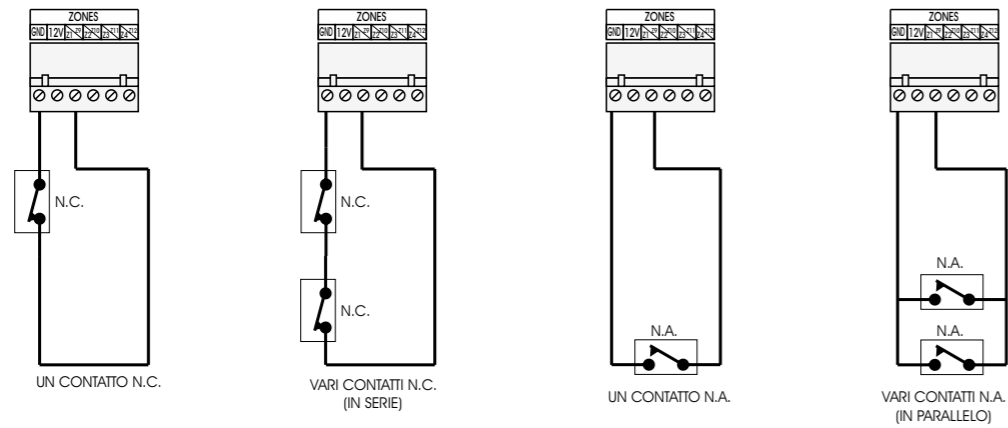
ZONES
GND 12V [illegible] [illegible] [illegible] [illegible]

N.C.

UN CONTATTO N.C.

ZONES
GND 12V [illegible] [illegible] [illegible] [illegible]

N.C.

N.C.

VARI CONTATTI N.C. (IN SERIE)

ZONES
GND 12V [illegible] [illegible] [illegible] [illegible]

N.A.

UN CONTATTO N.A.

ZONES
GND 12V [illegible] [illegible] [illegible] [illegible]

N.A.

N.A.

VARI CONTATTI N.A. (IN PARALLELO)